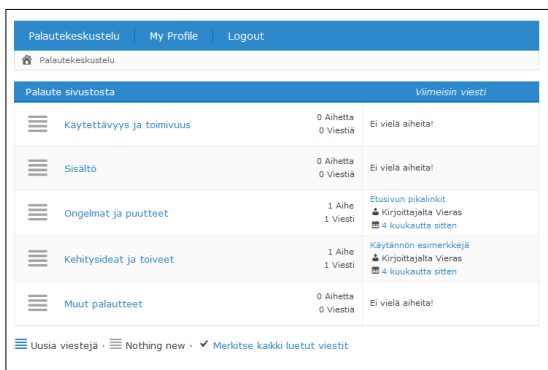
Palautekeskustelu | My Profile | Logout

Palautekeskustelu

| Palaute sivustosta | | Viimeisin viesti |
|---|---|---|
| Käytettävyys ja toimivuus | 0 Aihetta 0 Viestiä | Ei vielä aiheita! |
| Sisältö | 0 Aihetta 0 Viestiä | Ei vielä aiheita! |
| Ongelmat ja puutteet | 1 Aihe 1 Viesti | Etusivun pikalinkit Kirjoittajalta Vieras 4 kuukautta sitten |
| Kehitysideat ja toiveet | 1 Aihe 1 Viesti | Käytännön esimerkkejä Kirjoittajalta Vieras 4 kuukautta sitten |
| Muut palautteet | 0 Aihetta 0 Viestiä | Ei vielä aiheita! |

Uusia viestejä · Nothing new · ✔ Merkitse kaikki luetut viestit